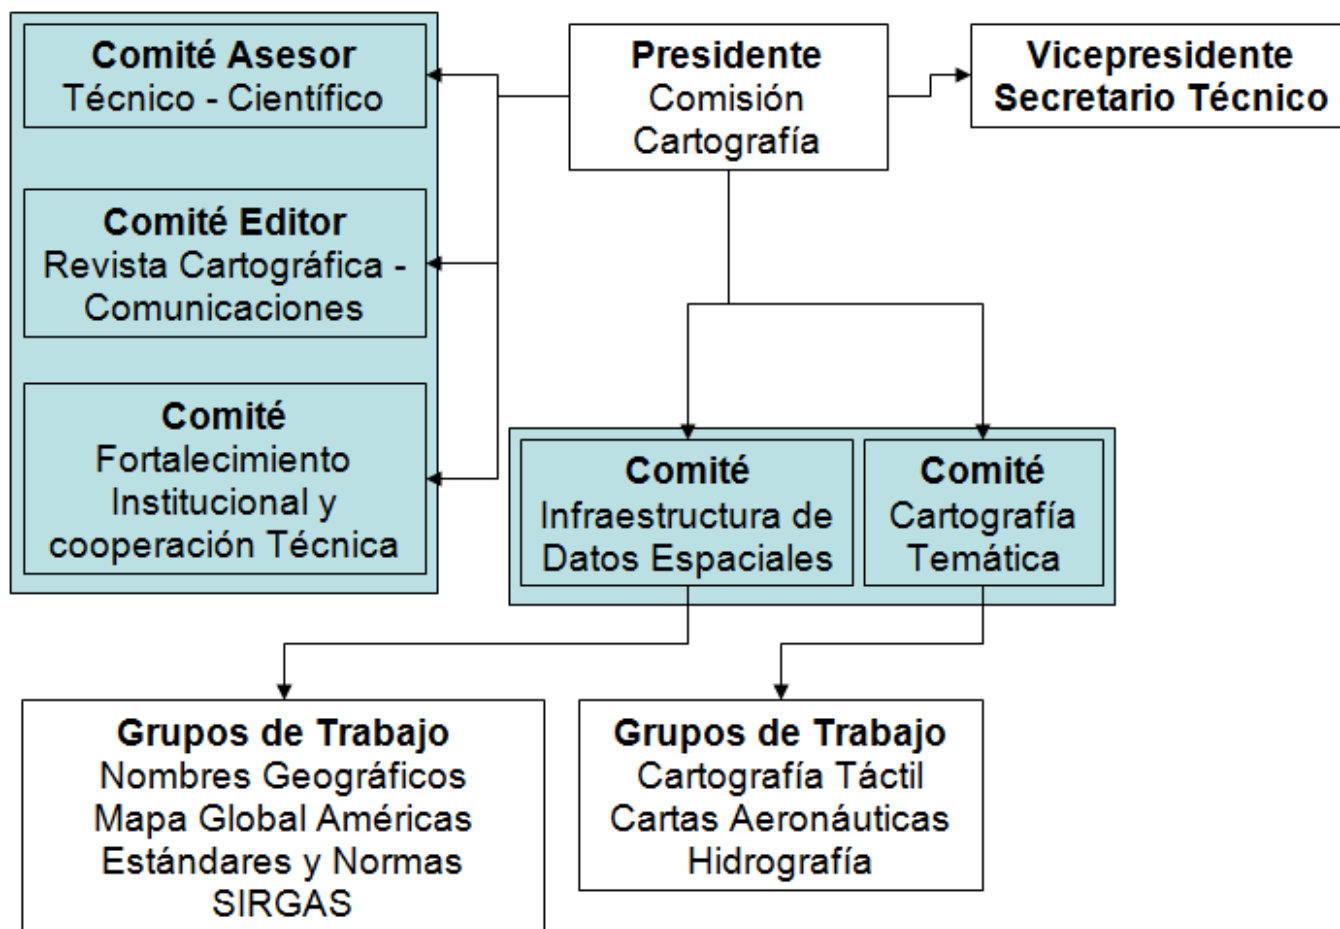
Presidente
Comisión
Cartografía

Vicepresidente
Secretario Técnico

Comité Asesor
Técnico - Científico

Comité Editor
Revista Cartográfica - Comunicaciones

Comité
Fortalecimiento Institucional y cooperación Técnica

Comité
Infraestructura de Datos Espaciales

Comité
Cartografía Temática

Grupos de Trabajo
Nombres Geográficos
Mapa Global Américas
Estándares y Normas
SIRGAS

Grupos de Trabajo
Cartografía Táctil
Cartas Aeronáuticas
Hidrografía